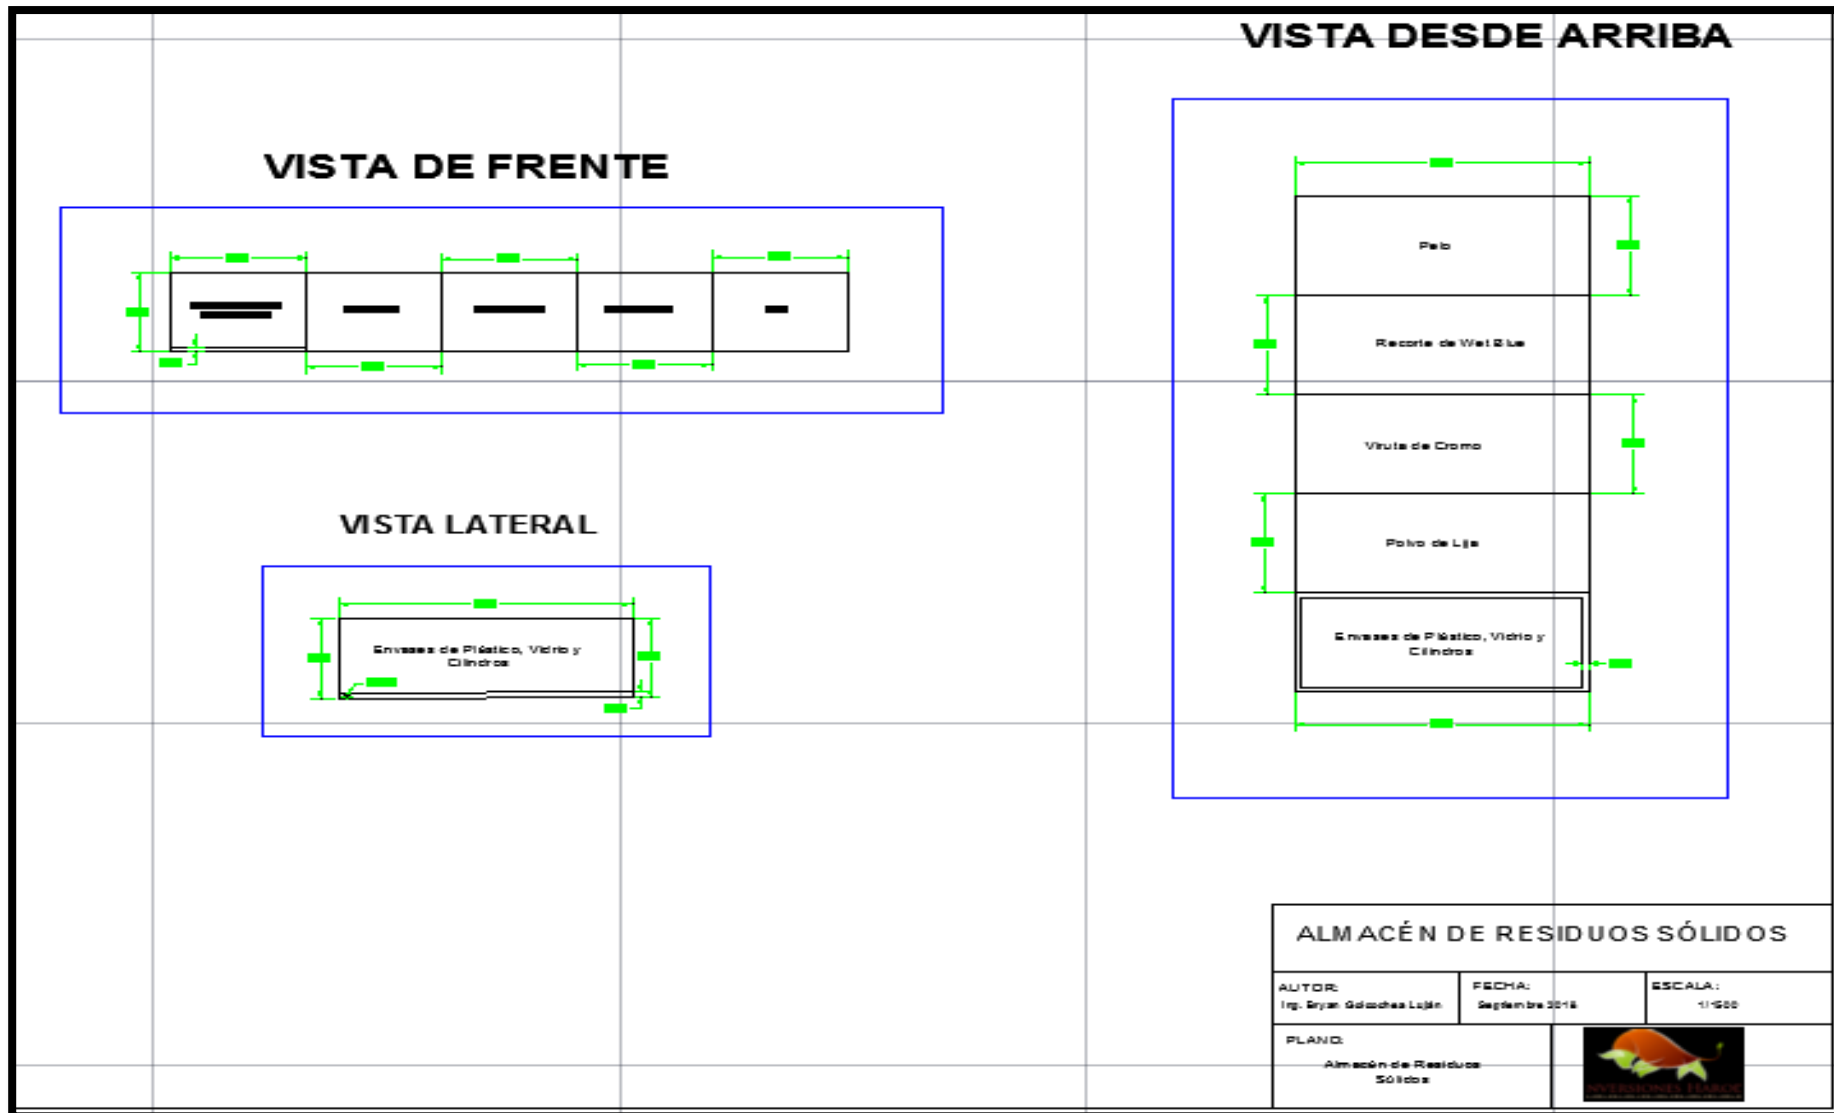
VISTA DESDE ARRIBA

VISTA DE FRENTE

Pelo

Recorte de Wet Blue

Viruta de Cromo

Polvo de Lija

Envases de Plástico, Vidrio y Cilindros

VISTA LATERAL

Envases de Plástico, Vidrio y Cilindros

ALMACÉN DE RESIDUOS SÓLIDOS

| AUTOR: Ing. Bryan Goicochea Luján | FECHA: Septiembre 2016 | ESCALA: 1/500 |
|---|---|---|

PLANO: Almacén de Residuos Sólidos

INVERSIONES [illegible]